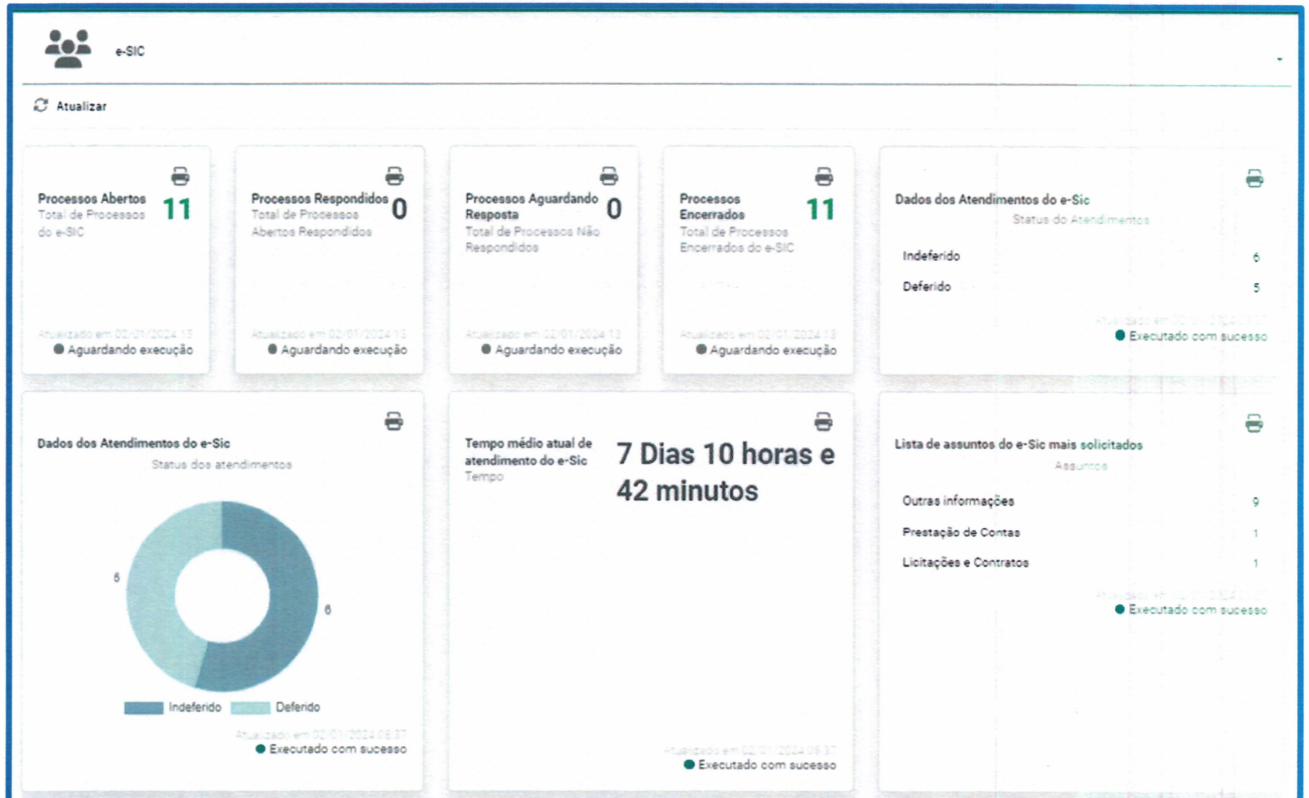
e-SIC

Atualizar

Processos Abertos
Total de Processos do e-SIC
11
Atualizado em 02/01/2024 13
Aguardando execução

Processos Respondidos
Total de Processos Abertos Respondidos
0
Atualizado em 02/01/2024 13
Aguardando execução

Processos Aguardando Resposta
Total de Processos Não Respondidos
0
Atualizado em 02/01/2024 13
Aguardando execução

Processos Encerrados
Total de Processos Encerrados do e-SIC
11
Atualizado em 02/01/2024 13
Aguardando execução

Dados dos Atendimentos do e-Sic
Status do Atendimentos

| Indeferido | 6 |
|---|---|
| Deferido | 5 |

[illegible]
Executado com sucesso

Dados dos Atendimentos do e-Sic
Status dos atendimentos
5
6
Indeferido Deferido
Atualizado em 02/01/2024 08:37
Executado com sucesso

Tempo médio atual de atendimento do e-Sic
Tempo
7 Dias 10 horas e 42 minutos
Atualizado em 02/01/2024 08:37
Executado com sucesso

Lista de assuntos do e-Sic mais solicitados
Assuntos

| Outras informações | 9 |
|---|---|
| Prestação de Contas | 1 |
| Licitações e Contratos | 1 |

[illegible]
Executado com sucesso